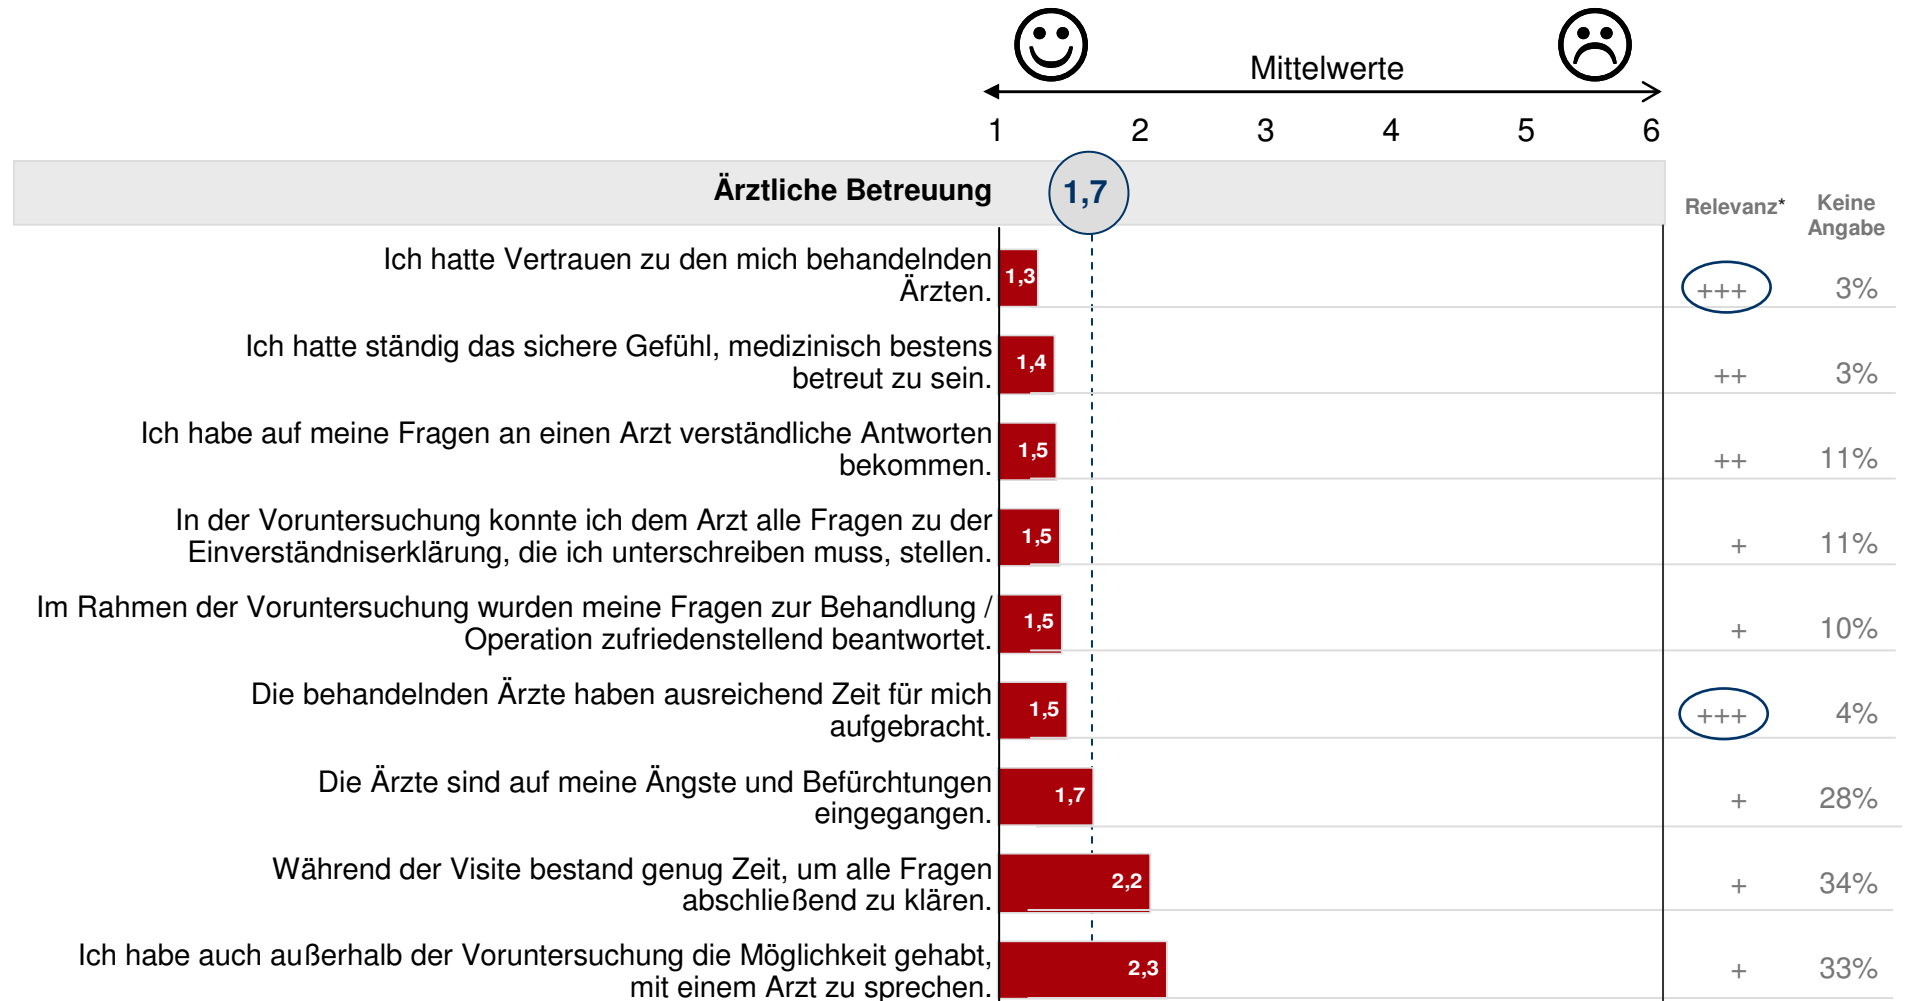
Mittelwerte

1 2 3 4 5 6

Ärztliche Betreuung 1,7

Relevanz* | Keine Angabe

| | | Relevanz* | Keine Angabe |
|---|---|---|---|
| Ich hatte Vertrauen zu den mich behandelnden Ärzten. | 1,3 | +++ | 3% |
| Ich hatte ständig das sichere Gefühl, medizinisch bestens betreut zu sein. | 1,4 | ++ | 3% |
| Ich habe auf meine Fragen an einen Arzt verständliche Antworten bekommen. | 1,5 | ++ | 11% |
| In der Voruntersuchung konnte ich dem Arzt alle Fragen zu der Einverständniserklärung, die ich unterschreiben muss, stellen. | 1,5 | + | 11% |
| Im Rahmen der Voruntersuchung wurden meine Fragen zur Behandlung / Operation zufriedenstellend beantwortet. | 1,5 | + | 10% |
| Die behandelnden Ärzte haben ausreichend Zeit für mich aufgebracht. | 1,5 | +++ | 4% |
| Die Ärzte sind auf meine Ängste und Befürchtungen eingegangen. | 1,7 | + | 28% |
| Während der Visite bestand genug Zeit, um alle Fragen abschließend zu klären. | 2,2 | + | 34% |
| Ich habe auch außerhalb der Voruntersuchung die Möglichkeit gehabt, mit einem Arzt zu sprechen. | 2,3 | + | 33% |